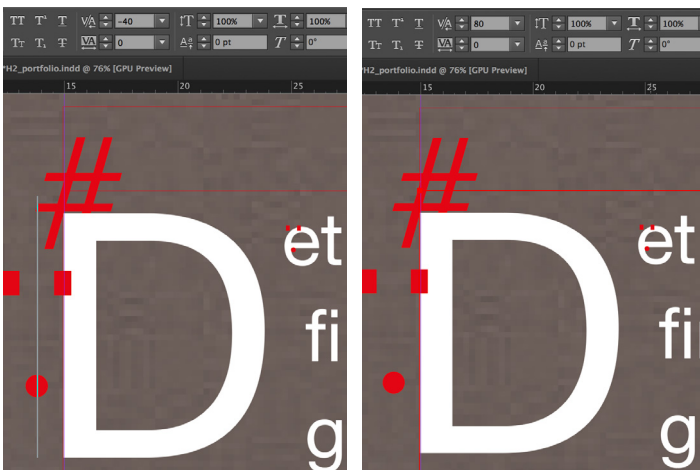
TT T¹ T VA -40 IT 100% T 100%
Tr T₁ T VA 0 A 0 pt T 0°
*H2_portfolio.indd @ 76% [GPU Preview]
15 20 25
#
D
et
fi
g

TT T¹ T VA 80 IT 100% T 100%
Tr T₁ T VA 0 A 0 pt T 0°
*H2_portfolio.indd @ 76% [GPU Preview]
15 20 25
#
D
et
fi
g